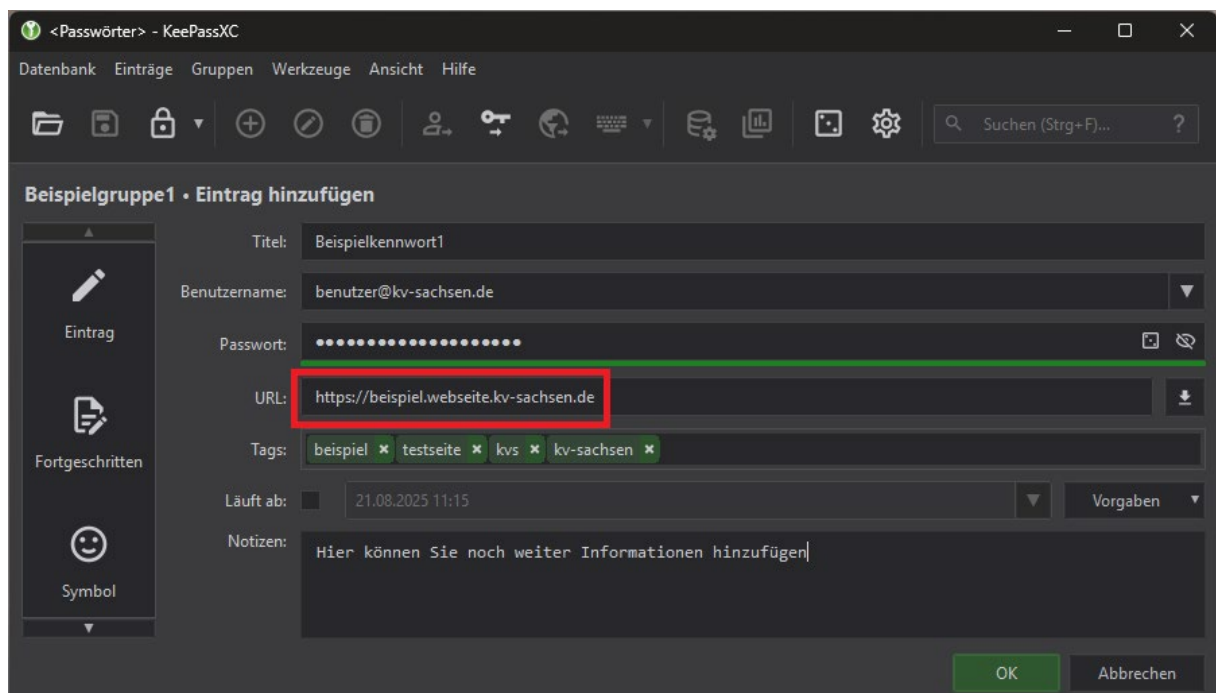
<Passwörter> - KeePassXC

Datenbank Einträge Gruppen Werkzeuge Ansicht Hilfe

Suchen (Strg+F)... ?

Beispielgruppe1 • Eintrag hinzufügen

Eintrag

Fortgeschritten

Symbol

Titel: Beispielkennwort1

Benutzername: benutzer@kv-sachsen.de

Passwort: •••••••••••••••••••

URL: https://beispiel.webseite.kv-sachsen.de

Tags: beispiel × testseite × kvs × kv-sachsen ×

Läuft ab: 21.08.2025 11:15 Vorgaben

Notizen: Hier können Sie noch weiter Informationen hinzufügen

OK Abbrechen